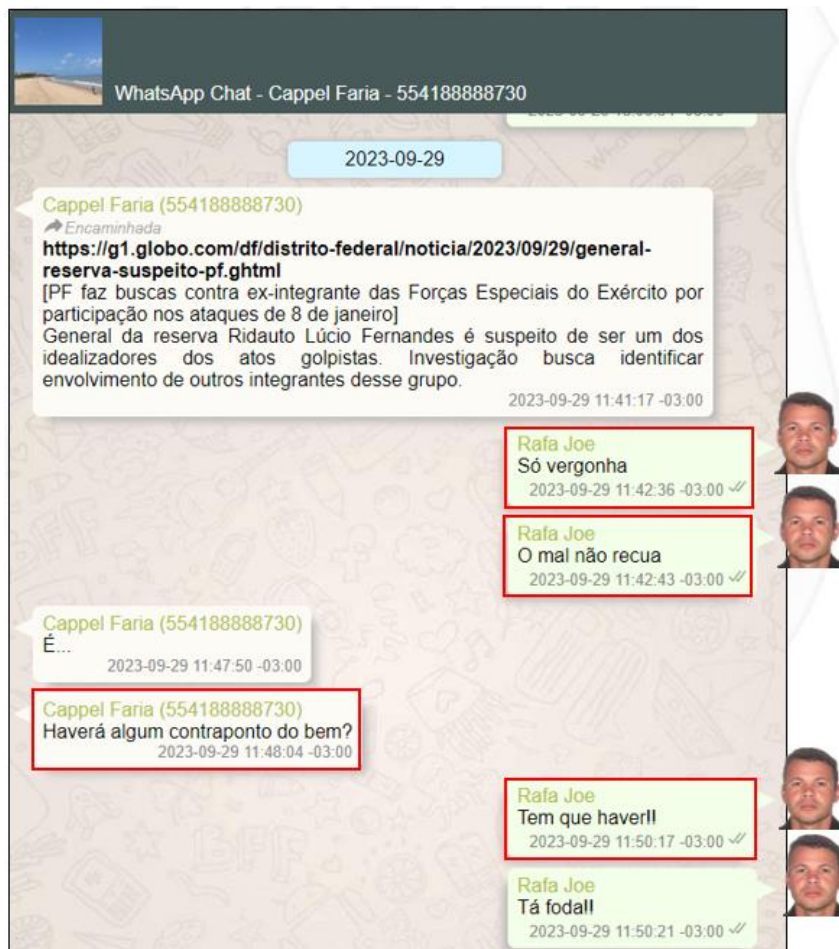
WhatsApp Chat - Cappel Faria - 554188888730

2023-09-29

Cappel Faria (554188888730)
Encaminhada
https://g1.globo.com/df/distrito-federal/noticia/2023/09/29/general-reserva-suspeito-pf.ghtml
[PF faz buscas contra ex-integrante das Forças Especiais do Exército por participação nos ataques de 8 de janeiro]
General da reserva Ridauto Lúcio Fernandes é suspeito de ser um dos idealizadores dos atos golpistas. Investigação busca identificar envolvimento de outros integrantes desse grupo.
2023-09-29 11:41:17 -03:00

Rafa Joe
Só vergonha
2023-09-29 11:42:36 -03:00

Rafa Joe
O mal não recua
2023-09-29 11:42:43 -03:00

Cappel Faria (554188888730)
É...
2023-09-29 11:47:50 -03:00

Cappel Faria (554188888730)
Haverá algum contraponto do bem?
2023-09-29 11:48:04 -03:00

Rafa Joe
Tem que haver!!
2023-09-29 11:50:17 -03:00

Rafa Joe
Tá foda!!
2023-09-29 11:50:21 -03:00